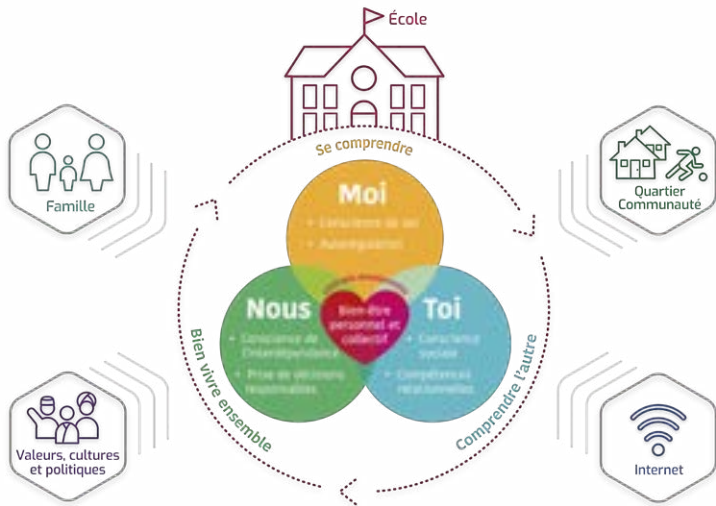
École

Famille

Quartier
Communauté

Se comprendre

Moi
• Conscience de soi
• Autorégulation

Nous
• Conscience de l'interdépendance
• Prise de décisions responsables

Toi
• Conscience sociale
• Compétences relationnelles

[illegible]

Bien-être personnel et collectif

Bien vivre ensemble

Comprendre l'autre

Valeurs, cultures et politiques

Internet